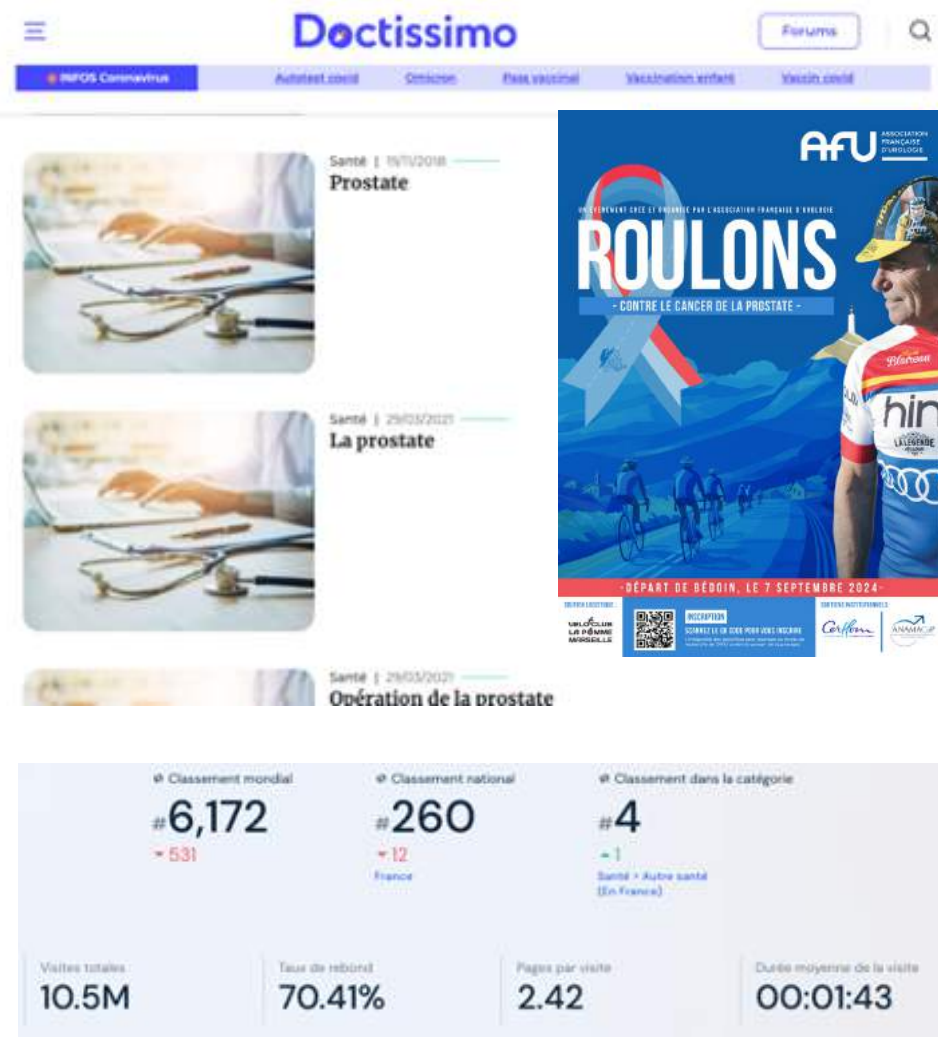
Doctissimo

Forums

INFOS Coronavirus | Autotest covid | Omicron | Pass vaccinal | Vaccination enfant | Vaccin covid

Santé | 15/11/2018
Prostate

Santé | 29/03/2021
La prostate

Santé | 29/03/2021
Opération de la prostate

AFU ASSOCIATION FRANÇAISE D'UROLOGIE

UN ÉVÉNEMENT CRÉÉ ET ORGANISÉ PAR L'ASSOCIATION FRANÇAISE D'UROLOGIE

ROULONS

- CONTRE LE CANCER DE LA PROSTATE -

- DÉPART DE BÉDOIN, LE 7 SEPTEMBRE 2024 -

VÉLO CLUB LA POMME MARSEILLE

INSCRIPTION
SCANNEZ LE QR CODE POUR VOUS INSCRIRE

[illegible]

Corfem | ANAMACaP

Classement mondial
#6,172
531

Classement national
#260
12
France

Classement dans la catégorie
#4
1
Santé > Autre santé (En France)

Visites totales
10.5M

Taux de rebond
70.41%

Pages par visite
2.42

Durée moyenne de la visite
00:01:43